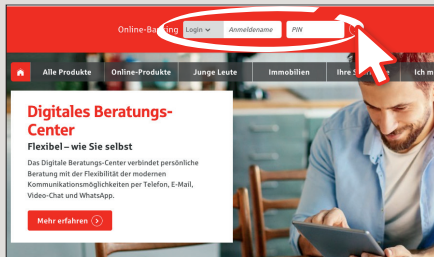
Online-Banking Login Anmeldename PIN

Alle Produkte Online-Produkte Junge Leute Immobilien Ihre S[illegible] Ich m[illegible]

Digitales Beratungs-Center

Flexibel – wie Sie selbst

Das Digitale Beratungs-Center verbindet persönliche Beratung mit der Flexibilität der modernen Kommunikationsmöglichkeiten per Telefon, E-Mail, Video-Chat und WhatsApp.

Mehr erfahren